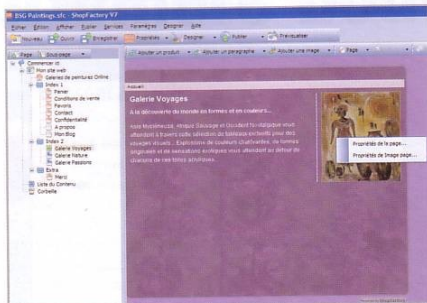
BSG Paintings.sfc - ShopFactory V7

Fichier Edition Afficher Publier Services Paramètres Designer Aide

Nouveau Ouvrir Enregistrer Propriétés Designer Publier Prévisualiser

Page Sous-page

Ajouter un produit Ajouter un paragraphe Ajouter une image Page

Commencer ici
Mon site web
Galeries de peintures Online
Index 1
Panier
Conditions de vente
Favoris
Contact
Confidentialité
A propos
Mon Blog
Index 2
Galerie Voyages
Galerie Nature
Galerie Passions
Extra
Merci
Liste du Contenu
Corbeille

Accueil

Galerie Voyages

A la découverte du monde en formes et en couleurs...

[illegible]

Propriétés de la page...
Propriétés de l'image page...